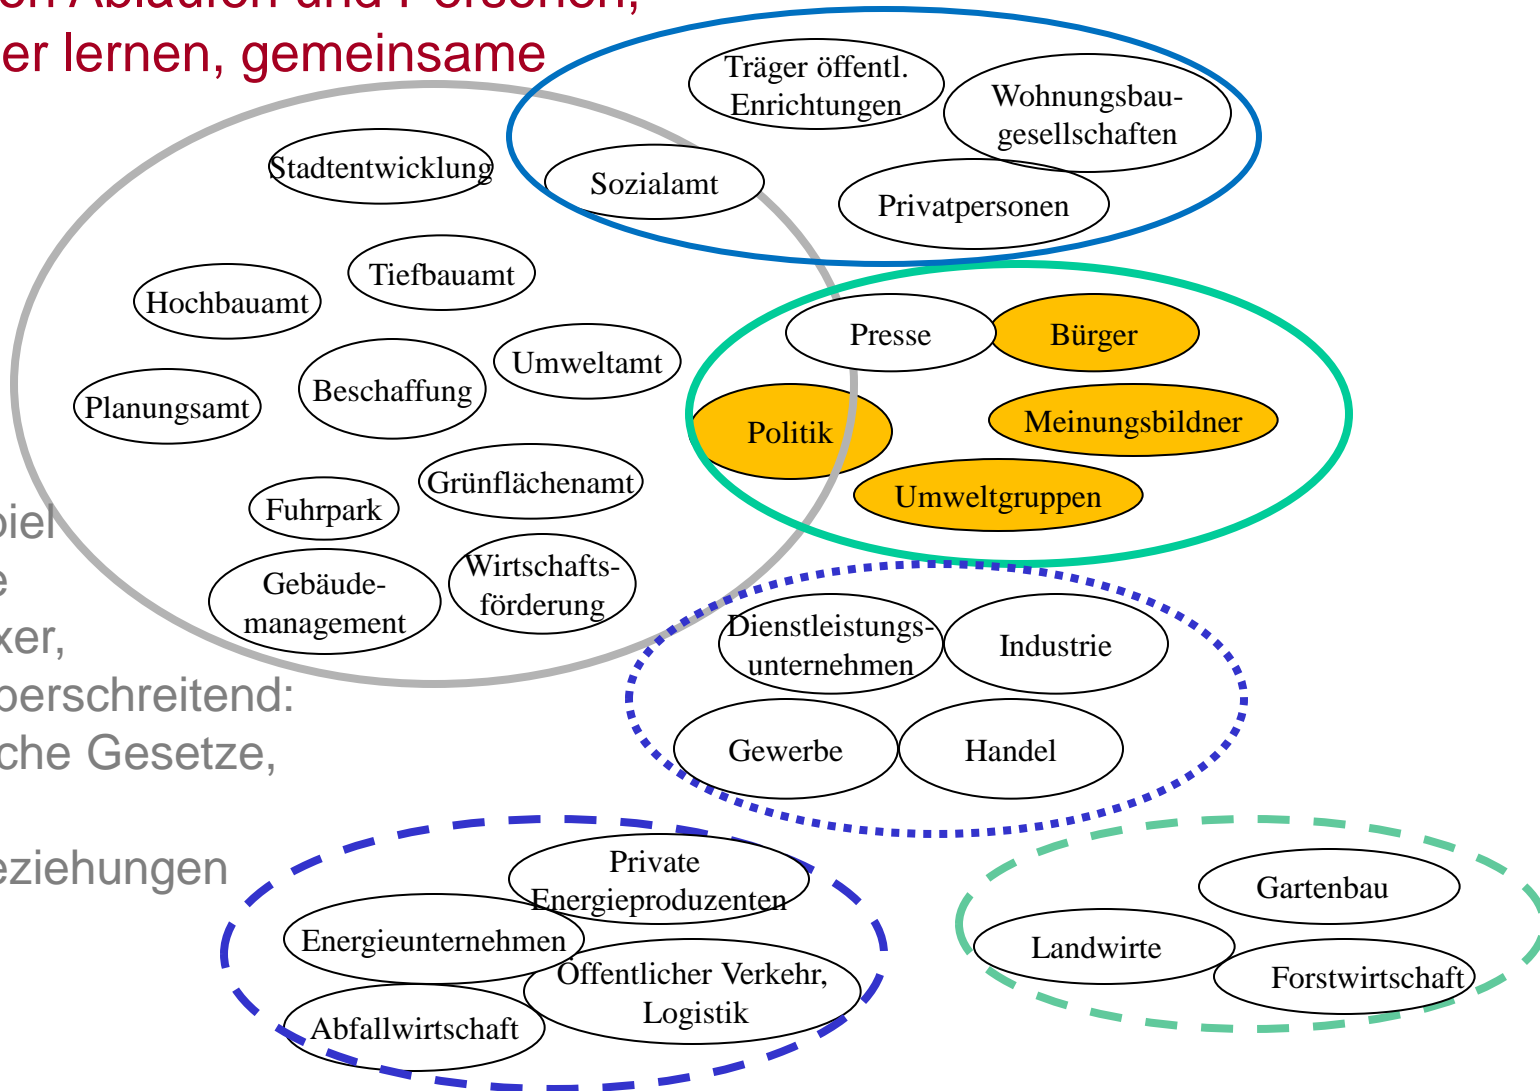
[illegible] Abläufen und Personen,
er lernen, gemeinsame

Träger öffentl. Enrichtungen
Wohnungsbaugesellschaften
Sozialamt
Privatpersonen

Stadtentwicklung
Tiefbauamt
Hochbauamt
Umweltamt
Beschaffung
Planungsamt
Grünflächenamt
Fuhrpark
Gebäudemanagement
Wirtschaftsförderung

Presse
Bürger
Politik
Meinungsbildner
Umweltgruppen

Dienstleistungsunternehmen
Industrie
Gewerbe
Handel

piel
e
ker,
berschreitend:
che Gesetze,
eziehungen

Private Energieproduzenten
Energieunternehmen
Öffentlicher Verkehr, Logistik
Abfallwirtschaft

Gartenbau
Landwirte
Forstwirtschaft